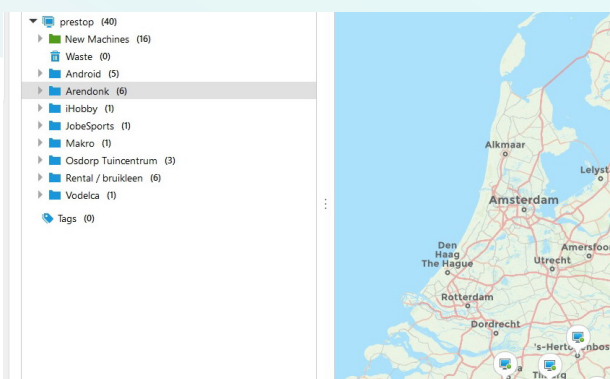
prestop (40)
New Machines (16)
Waste (0)
Android (5)
Arendonk (6)
iHobby (1)
JobeSports (1)
Makro (1)
Osdorp Tuincentrum (3)
Rental / bruikleen (6)
Vodelca (1)
Tags (0)

Alkmaar
Lelyst
Amsterdam
Den Haag
The Hague
Amersfoo
Utrecht
Rotterdam
Dordrecht
's-Hertogenbos
Tilburg